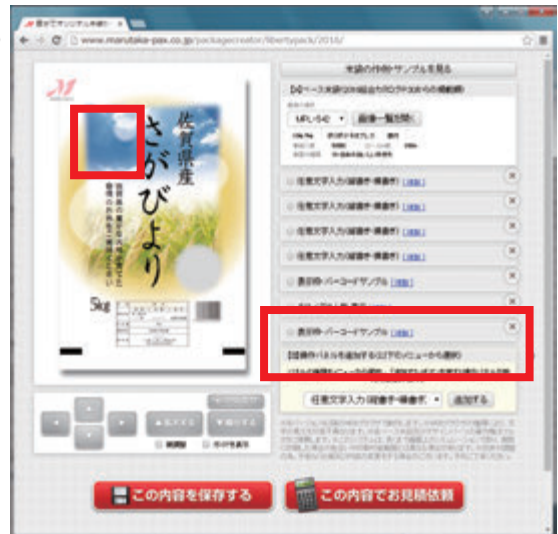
www.marutake-pax.co.jp/packagecreator/libertypack/2016/

米袋の作例やサンプルを見る

佐賀県産

さがびより

5kg

MRL-5 　画像一覧を開く

任意文字入力 [削除]

任意文字入力 [削除]

任意文字入力 [削除]

任意文字入力 [削除]

表示枠・バーコードサンプル [削除]

表示枠・バーコードサンプル [削除]

[編集枠パネルを追加する]以下のメニューから選択

任意文字入力(縦書き・横書き) 　追加する

この内容を保存する

この内容でお見積依頼